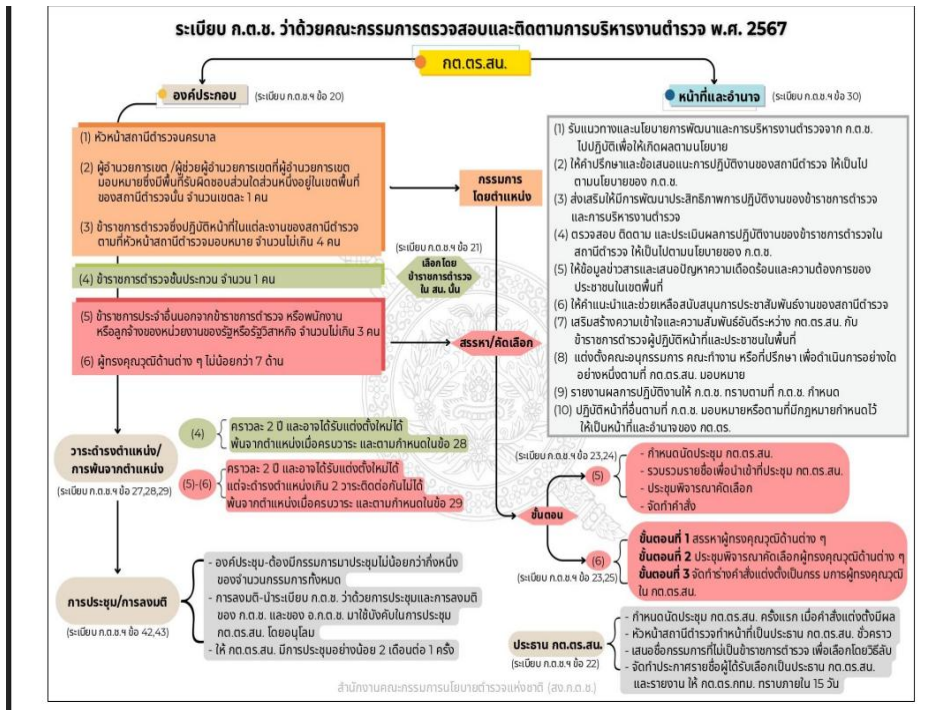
ระเบียบ ก.ต.ช. ว่าด้วยคณะกรรมการตรวจสอบและติดตามการบริหารงานตำรวจ พ.ศ. 2567

กต.ตร.สน.

องค์ประกอบ (ระเบียบ ก.ต.ช.ฯ ข้อ 20)

(1) หัวหน้าสถานีตำรวจนครบาล

(2) ผู้อำนวยการเขต /ผู้ช่วยผู้อำนวยการเขตที่ผู้อำนวยการเขตมอบหมายซึ่งมีพื้นที่รับผิดชอบส่วนใดส่วนหนึ่งอยู่ในเขตพื้นที่ของสถานีตำรวจนั้น จำนวนเขตละ 1 คน

(3) ข้าราชการตำรวจซึ่งปฏิบัติหน้าที่ในแต่ละงานของสถานีตำรวจตามที่หัวหน้าสถานีตำรวจมอบหมาย จำนวนไม่เกิน 4 คน

กรรมการโดยตำแหน่ง

(ระเบียบ ก.ต.ช.ฯ ข้อ 21)

เลือกโดยข้าราชการตำรวจใน สน. นั้น

(4) ข้าราชการตำรวจชั้นประทวน จำนวน 1 คน

(5) ข้าราชการประจำอื่นนอกจากข้าราชการตำรวจ หรือพนักงานหรือลูกจ้างของหน่วยงานของรัฐหรือรัฐวิสาหกิจ จำนวนไม่เกิน 3 คน

(6) ผู้ทรงคุณวุฒิด้านต่าง ๆ ไม่น้อยกว่า 7 ด้าน

สรรหา/คัดเลือก

หน้าที่และอำนาจ (ระเบียบ ก.ต.ช.ฯ ข้อ 30)

(1) รับแนวทางและนโยบายการพัฒนาและการบริหารงานตำรวจจาก ก.ต.ช. ไปปฏิบัติเพื่อให้เกิดผลตามนโยบาย

(2) ให้คำปรึกษาและข้อเสนอแนะการปฏิบัติงานของสถานีตำรวจ ให้เป็นไปตามนโยบายของ ก.ต.ช.

(3) ส่งเสริมให้มีการพัฒนาประสิทธิภาพการปฏิบัติงานของข้าราชการตำรวจและการบริหารงานตำรวจ

(4) ตรวจสอบ ติดตาม และประเมินผลการปฏิบัติงานของข้าราชการตำรวจในสถานีตำรวจ ให้เป็นไปตามนโยบายของ ก.ต.ช.

(5) ให้ข้อมูลข่าวสารและเสนอปัญหาความเดือดร้อนและความต้องการของประชาชนในเขตพื้นที่

(6) ให้คำแนะนำและช่วยเหลือสนับสนุนการประชาสัมพันธ์งานของสถานีตำรวจ

(7) เสริมสร้างความเข้าใจและความสัมพันธ์อันดีระหว่าง กต.ตร.สน. กับข้าราชการตำรวจผู้ปฏิบัติหน้าที่และประชาชนในพื้นที่

(8) แต่งตั้งคณะอนุกรรมการ คณะทำงาน หรือที่ปรึกษา เพื่อดำเนินการอย่างใดอย่างหนึ่งตามที่ กต.ตร.สน. มอบหมาย

(9) รายงานผลการปฏิบัติงานให้ ก.ต.ช. ทราบตามที่ ก.ต.ช. กำหนด

(10) ปฏิบัติหน้าที่อื่นตามที่ ก.ต.ช. มอบหมายหรือตามที่มีกฎหมายกำหนดไว้ให้เป็นหน้าที่และอำนาจของ กต.ตร.

วาระดำรงตำแหน่ง/การพ้นจากตำแหน่ง (ระเบียบ ก.ต.ช.ฯ ข้อ 27,28,29)

(4) คราวละ 2 ปี และอาจได้รับแต่งตั้งใหม่ได้ พ้นจากตำแหน่งเมื่อครบวาระ และตามกำหนดในข้อ 28

(5)-(6) คราวละ 2 ปี และอาจได้รับแต่งตั้งใหม่ได้ แต่จะดำรงตำแหน่งเกิน 2 วาระติดต่อกันไม่ได้ พ้นจากตำแหน่งเมื่อครบวาระ และตามกำหนดในข้อ 29

การประชุม/การลงมติ (ระเบียบ ก.ต.ช.ฯ ข้อ 42,43)

- องค์ประชุม-ต้องมีกรรมการมาประชุมไม่น้อยกว่ากึ่งหนึ่งของจำนวนกรรมการทั้งหมด
- การลงมติ-นำระเบียบ ก.ต.ช. ว่าด้วยการประชุมและการลงมติของ ก.ต.ช. และของ อ.ก.ต.ช. มาใช้บังคับในการประชุม กต.ตร.สน. โดยอนุโลม
- ให้ กต.ตร.สน. มีการประชุมอย่างน้อย 2 เดือนต่อ 1 ครั้ง

ขั้นตอน

(ระเบียบ ก.ต.ช.ฯ ข้อ 23,24) (5)
- กำหนดนัดประชุม กต.ตร.สน.
- รวบรวมรายชื่อเพื่อนำเข้าที่ประชุม กต.ตร.สน.
- ประชุมพิจารณาคัดเลือก
- จัดทำคำสั่ง

(6) (ระเบียบ ก.ต.ช.ฯ ข้อ 23,25)
ขั้นตอนที่ 1 สรรหาผู้ทรงคุณวุฒิด้านต่าง ๆ
ขั้นตอนที่ 2 ประชุมพิจารณาคัดเลือกผู้ทรงคุณวุฒิด้านต่าง ๆ
ขั้นตอนที่ 3 จัดทำร่างคำสั่งแต่งตั้งเป็นกรรม มการผู้ทรงคุณวุฒิใน กต.ตร.สน.

ประธาน กต.ตร.สน. (ระเบียบ ก.ต.ช.ฯ ข้อ 22)
- กำหนดนัดประชุม กต.ตร.สน. ครั้งแรก เมื่อคำสั่งแต่งตั้งมีผล
- หัวหน้าสถานีตำรวจทำหน้าที่เป็นประธาน กต.ตร.สน. ชั่วคราว
- เสนอชื่อกรรมการที่ไม่เป็นข้าราชการตำรวจ เพื่อเลือกโดยวิธีลับ
- จัดทำประกาศรายชื่อผู้ได้รับเลือกเป็นประธาน กต.ตร.สน. และรายงาน ให้ กต.ตร.กทม. ทราบภายใน 15 วัน

สำนักงานคณะกรรมการนโยบายตำรวจแห่งชาติ (สง.ก.ต.ช.)